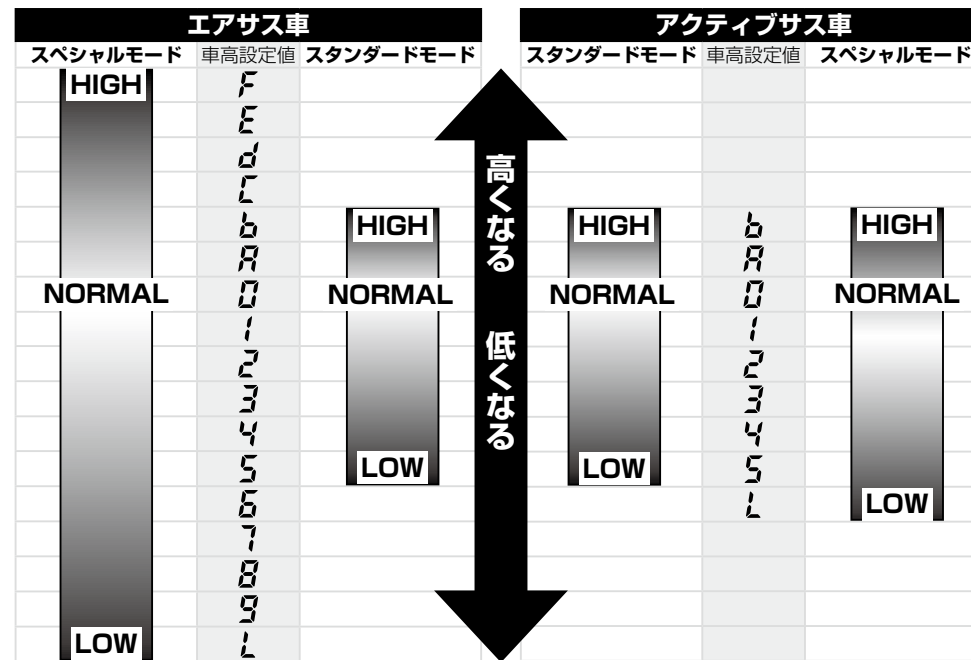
エアサス車

| スペシャルモード | 車高設定値 | スタンダードモード |
|---|---|---|
| HIGH | F | |
| | E | |
| | d | |
| | C | |
| | b | HIGH |
| | A | |
| NORMAL | 0 | NORMAL |
| | 1 | |
| | 2 | |
| | 3 | |
| | 4 | |
| | 5 | LOW |
| | 6 | |
| | 7 | |
| | 8 | |
| | 9 | |
| LOW | L | |

高くなる

低くなる

アクティブサス車

| スタンダードモード | 車高設定値 | スペシャルモード |
|---|---|---|
| HIGH | b | HIGH |
| | A | |
| NORMAL | 0 | NORMAL |
| | 1 | |
| | 2 | |
| | 3 | |
| | 4 | |
| LOW | 5 | |
| | L | LOW |